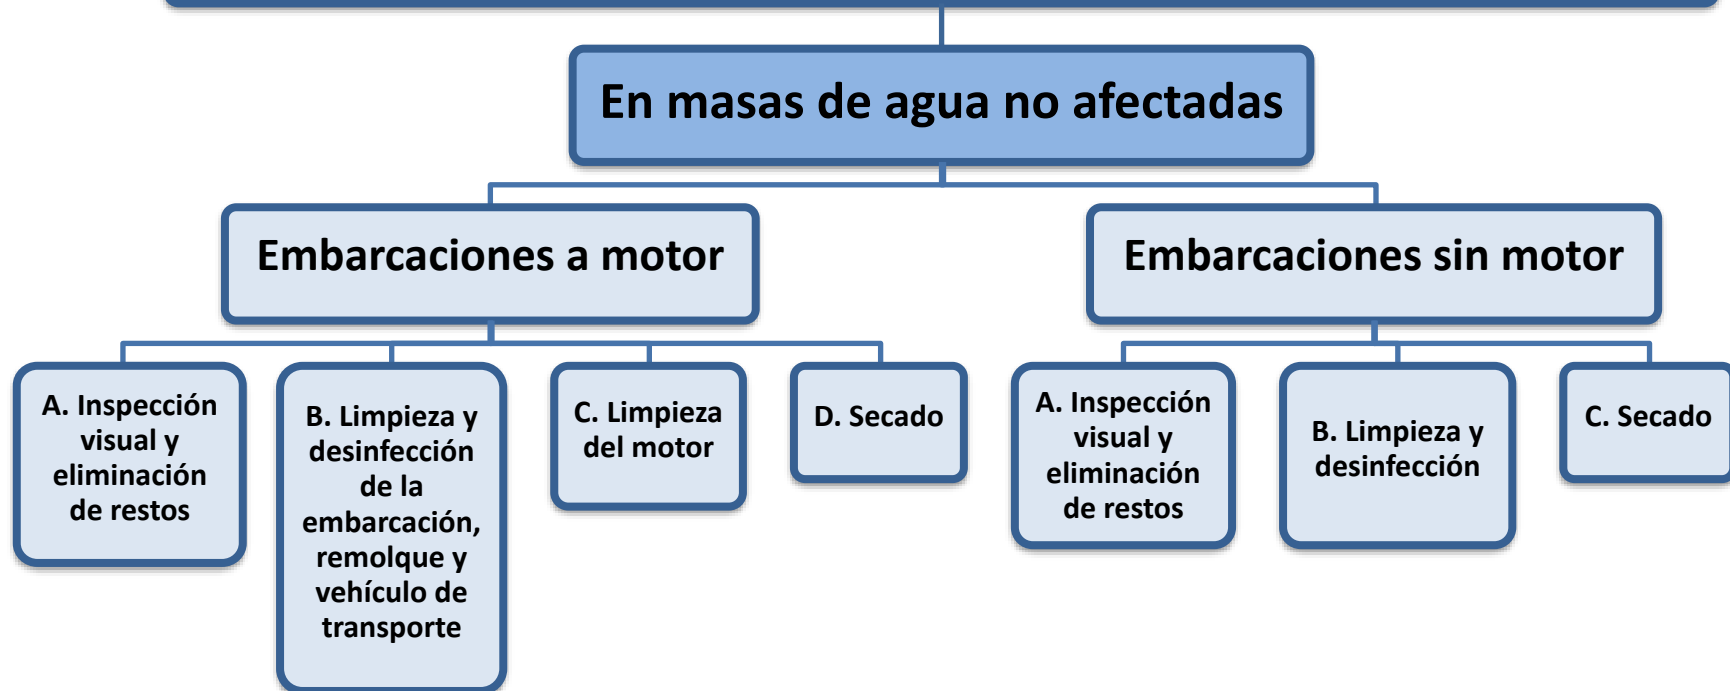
En masas de agua no afectadas

Embarcaciones a motor

Embarcaciones sin motor

A. Inspección visual y eliminación de restos

B. Limpieza y desinfección de la embarcación, remolque y vehículo de transporte

C. Limpieza del motor

D. Secado

A. Inspección visual y eliminación de restos

B. Limpieza y desinfección

C. Secado